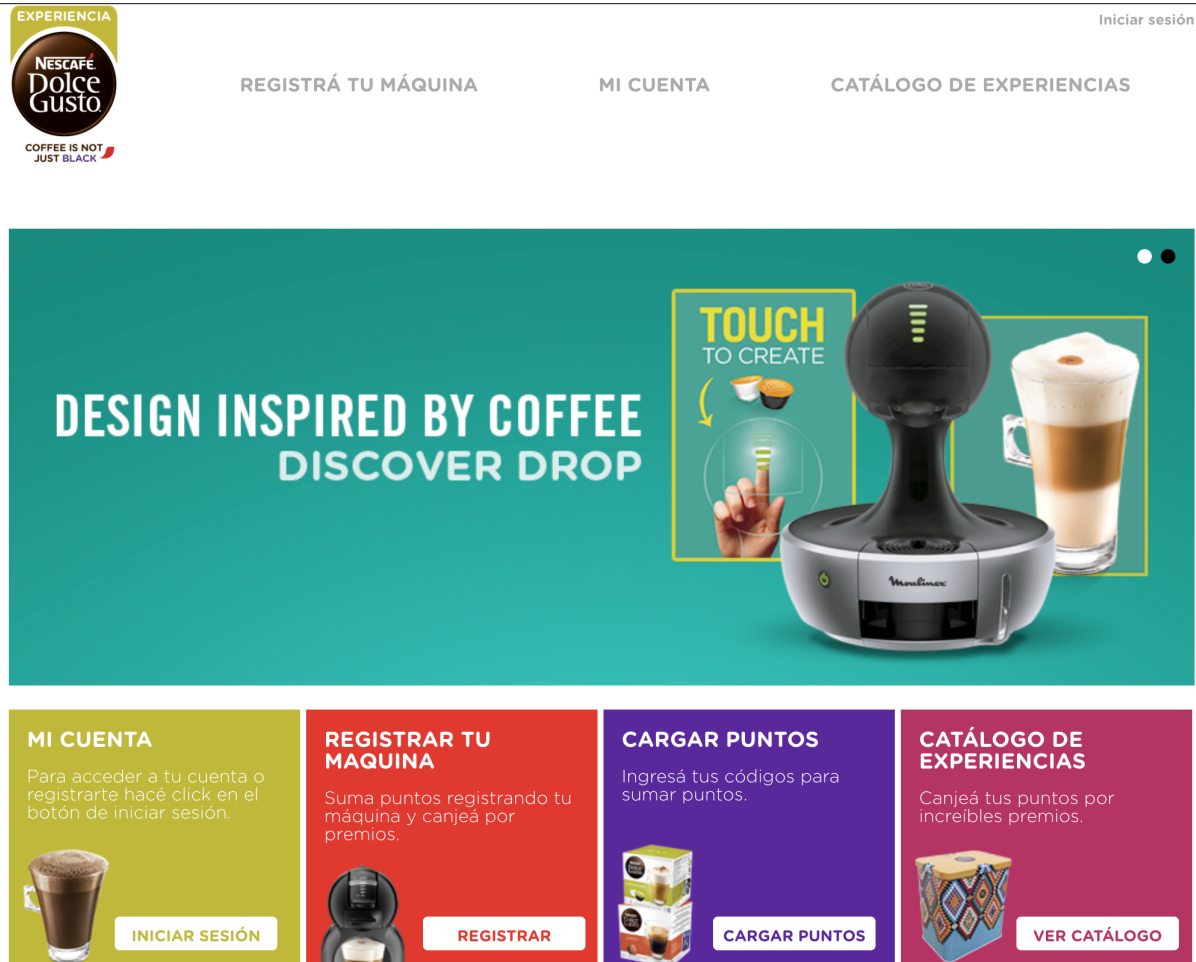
EXPERIENCIA
NESCAFÉ Dolce Gusto
COFFEE IS NOT JUST BLACK

Iniciar sesión

REGISTRÁ TU MÁQUINA MI CUENTA CATÁLOGO DE EXPERIENCIAS

DESIGN INSPIRED BY COFFEE
DISCOVER DROP

TOUCH
TO CREATE

Moulinex

MI CUENTA
Para acceder a tu cuenta o registrarte hacé click en el botón de iniciar sesión.
INICIAR SESIÓN

REGISTRAR TU MAQUINA
Suma puntos registrando tu máquina y canjeá por premios.
REGISTRAR

CARGAR PUNTOS
Ingresá tus códigos para sumar puntos.
CARGAR PUNTOS

CATÁLOGO DE EXPERIENCIAS
Canjeá tus puntos por increíbles premios.
VER CATÁLOGO